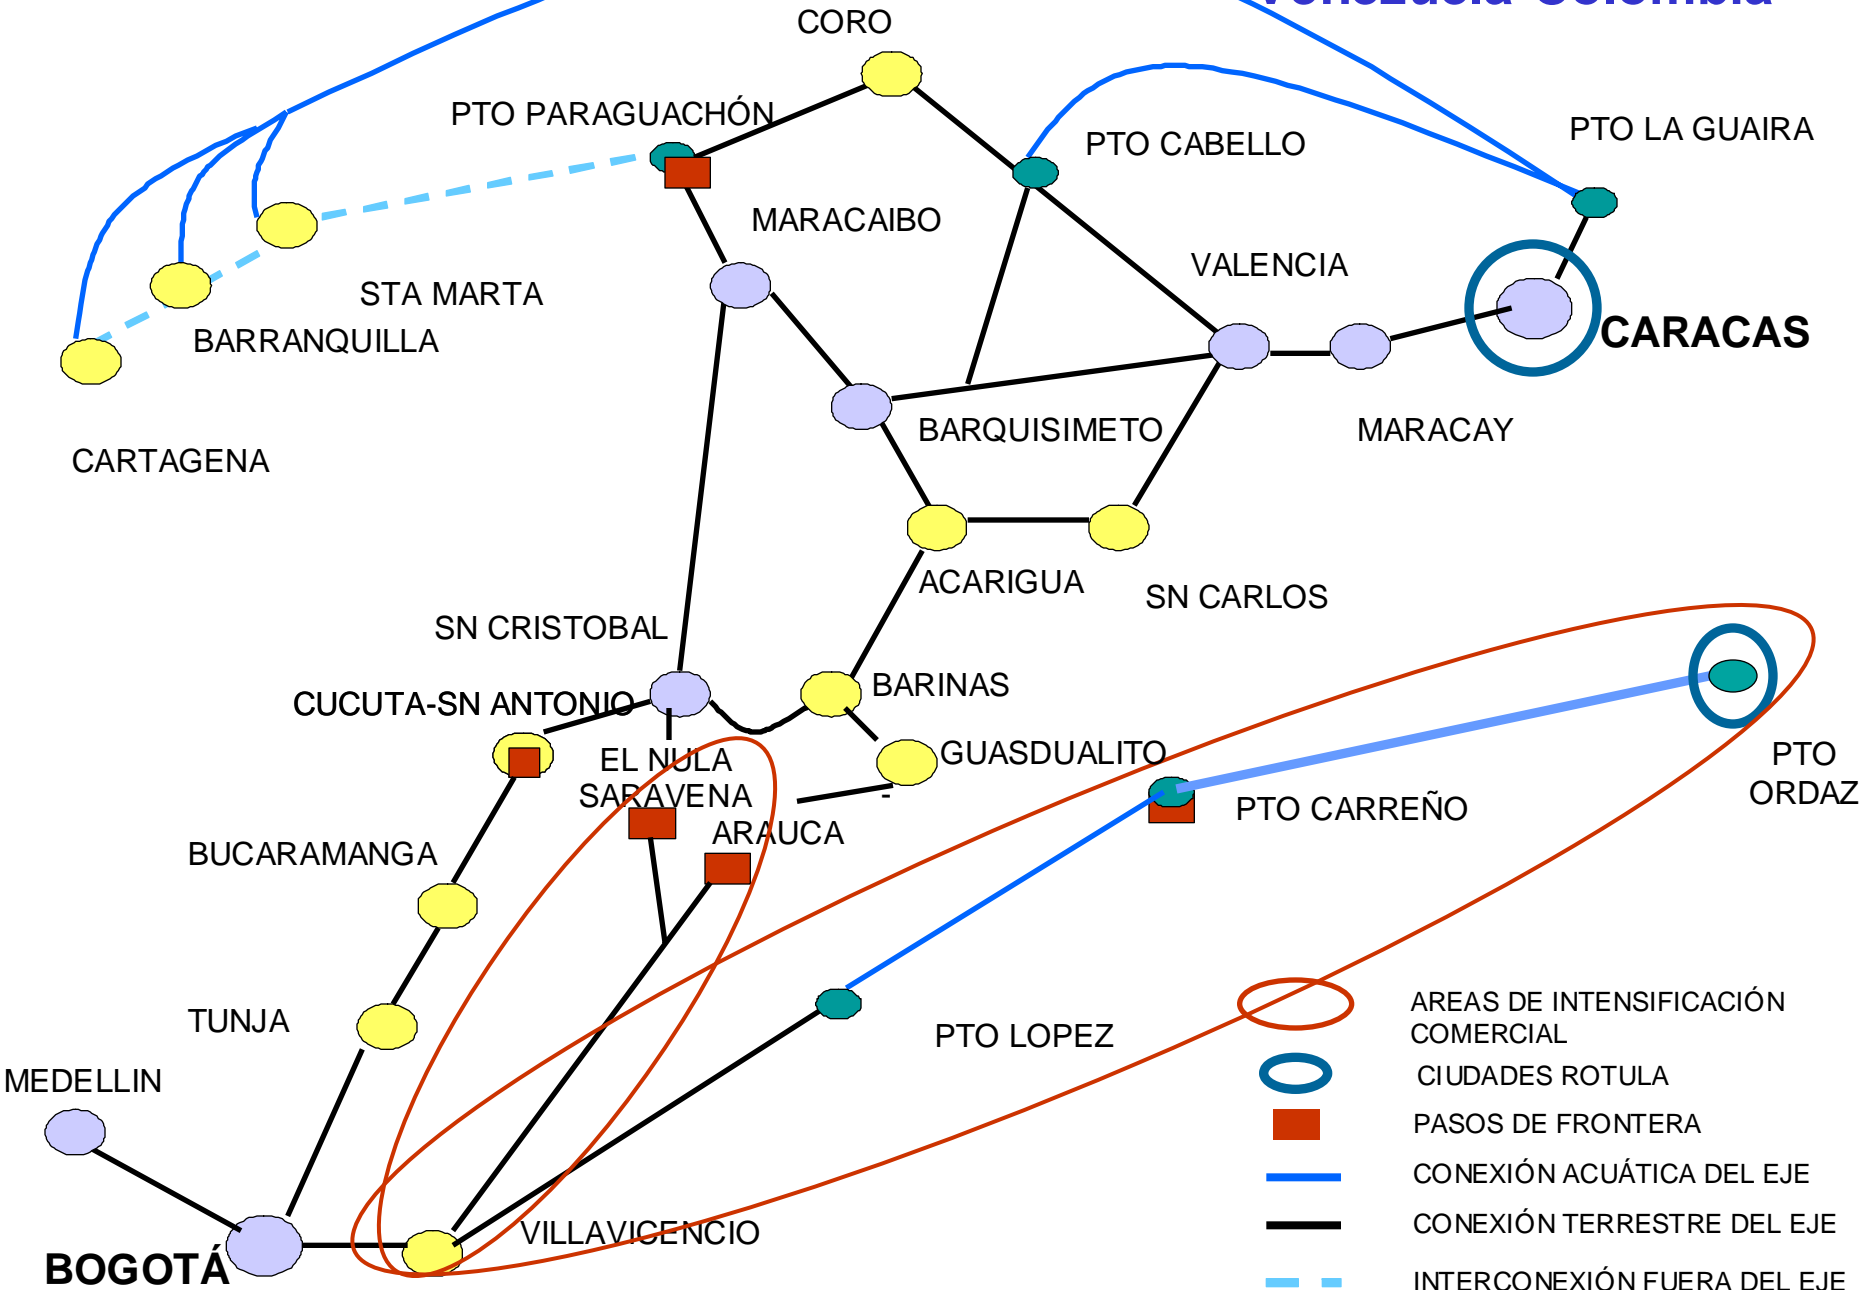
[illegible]

CORO

PTO PARAGUACHÓN

PTO CABELLO

PTO LA GUAIRA

MARACAIBO

STA MARTA

VALENCIA

BARRANQUILLA

CARACAS

BARQUISIMETO

MARACAY

CARTAGENA

ACARIGUA

SN CARLOS

SN CRISTOBAL

BARINAS

CUCUTA-SN ANTONIO

EL NULA

GUASDUALITO

PTO ORDAZ

SARAVENA

PTO CARREÑO

ARAUCA

BUCARAMANGA

TUNJA

PTO LOPEZ

MEDELLIN

VILLAVICENCIO

BOGOTÁ

AREAS DE INTENSIFICACIÓN COMERCIAL

CIUDADES ROTULA

PASOS DE FRONTERA

CONEXIÓN ACUÁTICA DEL EJE

CONEXIÓN TERRESTRE DEL EJE

INTERCONEXIÓN FUERA DEL EJE